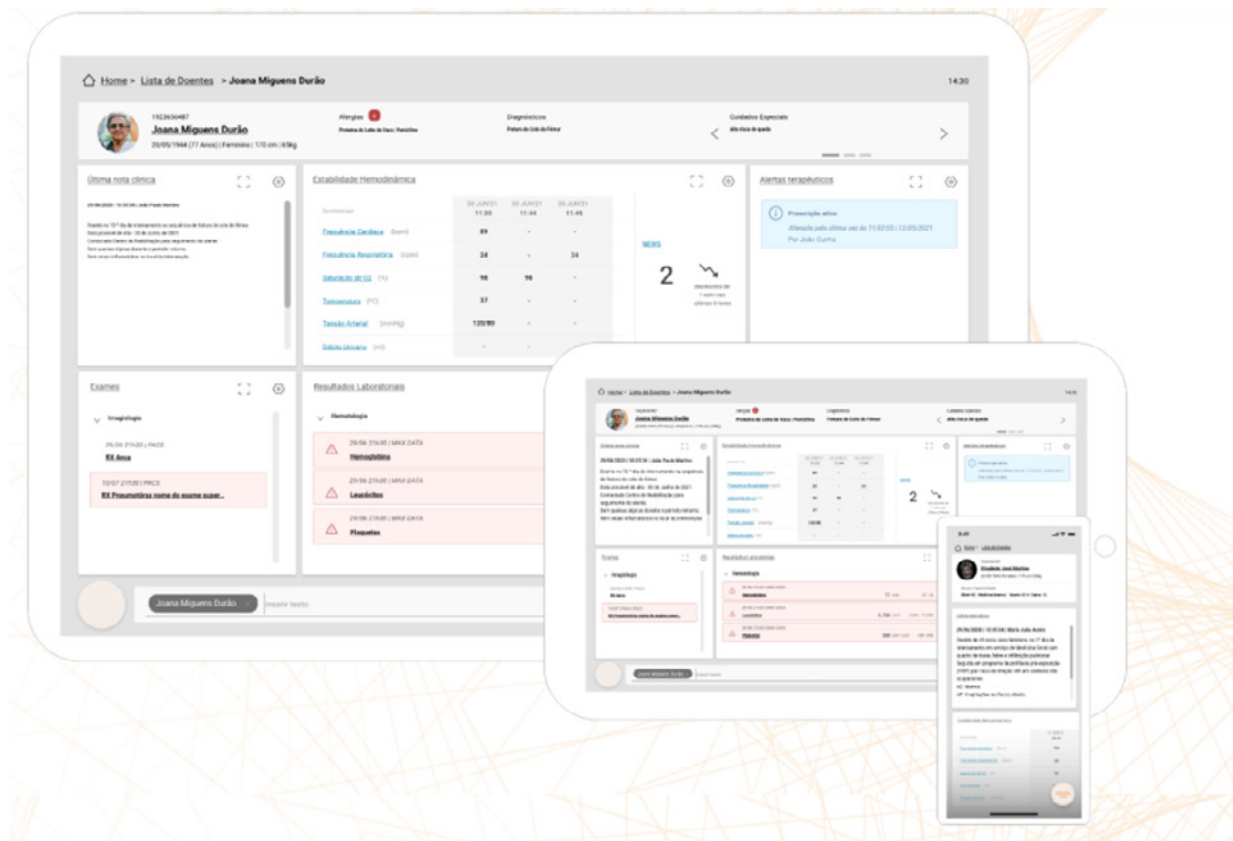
Home > Lista de Doentes > Joana Miguens Durão

14:30

1923656487
Joana Miguens Durão
20/05/1944 (77 Anos) | Feminino | 170 cm | 69kg

Alergias
Proteína do Leite de Vaca | Penicilina

Diagnósticos
Fratura do Colo do Fémur

Cuidados Especiais
Alto risco de queda

Última nota clínica

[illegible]

Estabilidade Hemodinâmica

Sinais vitais | 30 JUN21 11:30 | 30 JUN21 11:44 | 30 JUN21 11:45
Frequência Cardíaca (bpm) | 89 | - | -
Frequência Respiratória (cpm) | 24 | - | 24
Saturação de O2 (%) | 98 | 96 | -
Temperatura (ºC) | 37 | - | -
Tensão Arterial (mmHg) | 120/80 | - | -
Débito Urinário (ml) | - | - | -

NEWS
2
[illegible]

Alertas terapêuticos

Prescrição ativa
Alterada pela última vez às 11:02:05 | 12/05/2021
Por João Cunha

Exames

Imagiologia
29/04 21h00 | PACS
RX Anca
10/07 21h00 | PACS
RX Pneumotórax nome do exame super...

Resultados Laboratoriais

Hematologia
29/06 21h00 | MAX DATA
Hemoglobina
29/06 21h00 | MAX DATA
Leucócitos
29/06 21h00 | MAX DATA
Plaquetas

Joana Miguens Durão ×
Inserir texto

Home > Lista de Doentes > Joana Miguens Durão

Duarte no 10.º dia de internamento na sequência de fratura do colo do fémur.
Data provável de alta - 30 de Junho de 2021.
Contactado Centro de Reabilitação para seguimento do utente.
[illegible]

2

Exames
Imagiologia
Resultados Laboratoriais
Hematologia
Hemoglobina
Leucócitos
Plaquetas

Joana Miguens Durão
Inserir texto

9:41
Home > Lista de Doentes
Elisabete José Martins

29/06/2020 | 10:35:04 | Maria João Avelar
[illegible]